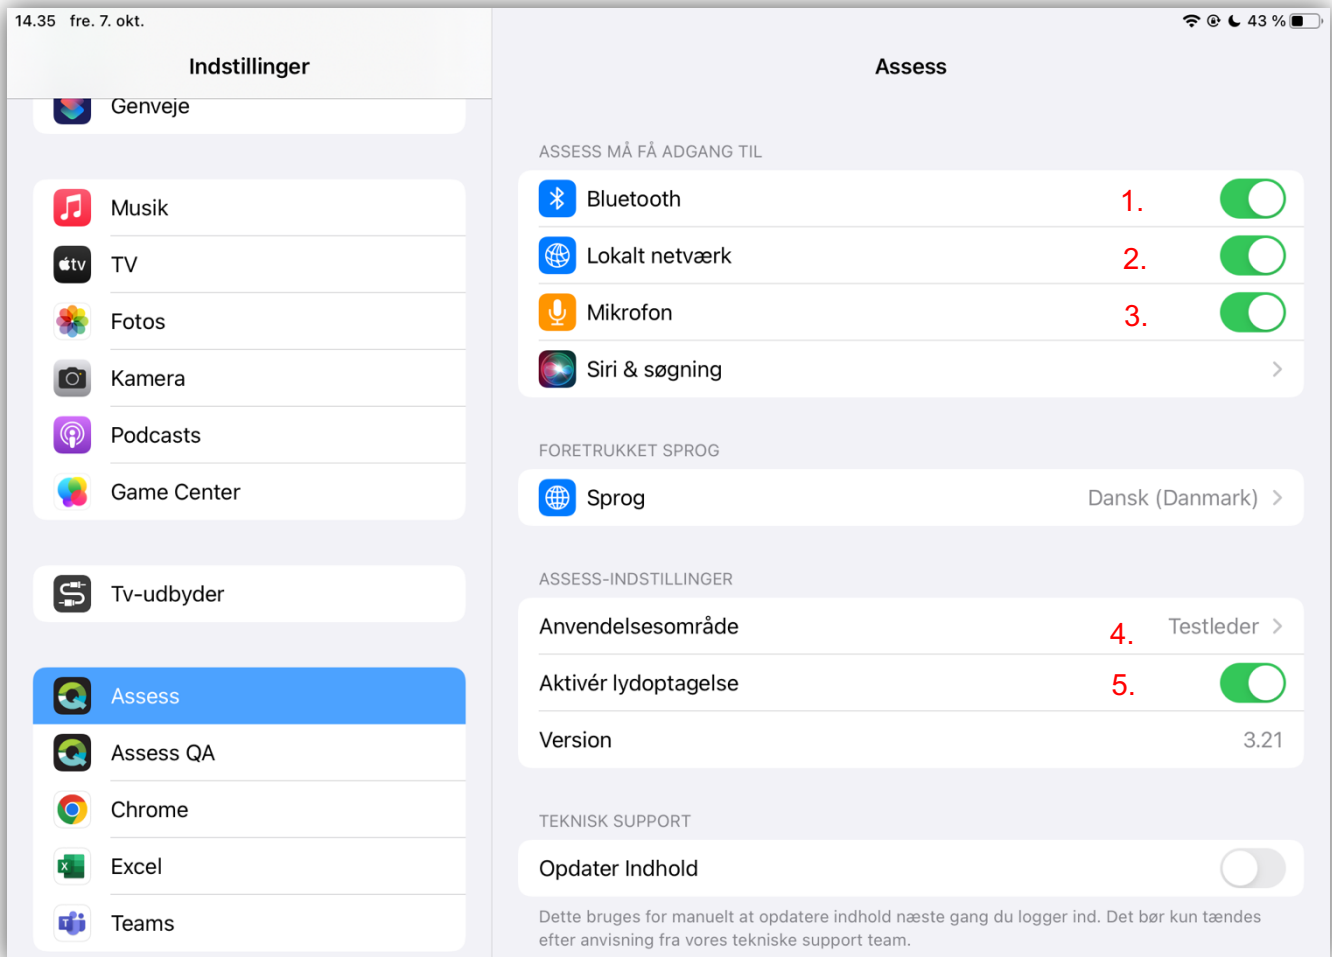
14.35 fre. 7. okt.

43 %

Indstillinger

Genveje

Musik

TV

Fotos

Kamera

Podcasts

Game Center

Tv-udbyder

Assess

Assess QA

Chrome

Excel

Teams

Assess

ASSESS MÅ FÅ ADGANG TIL

Bluetooth 1.

Lokalt netværk 2.

Mikrofon 3.

Siri & søgning

FORETRUKKET SPROG

Sprog Dansk (Danmark)

ASSESS-INDSTILLINGER

Anvendelsesområde 4. Testleder

Aktivér lydoptagelse 5.

Version 3.21

TEKNISK SUPPORT

Opdater Indhold

Dette bruges for manuelt at opdatere indhold næste gang du logger ind. Det bør kun tændes efter anvisning fra vores tekniske support team.